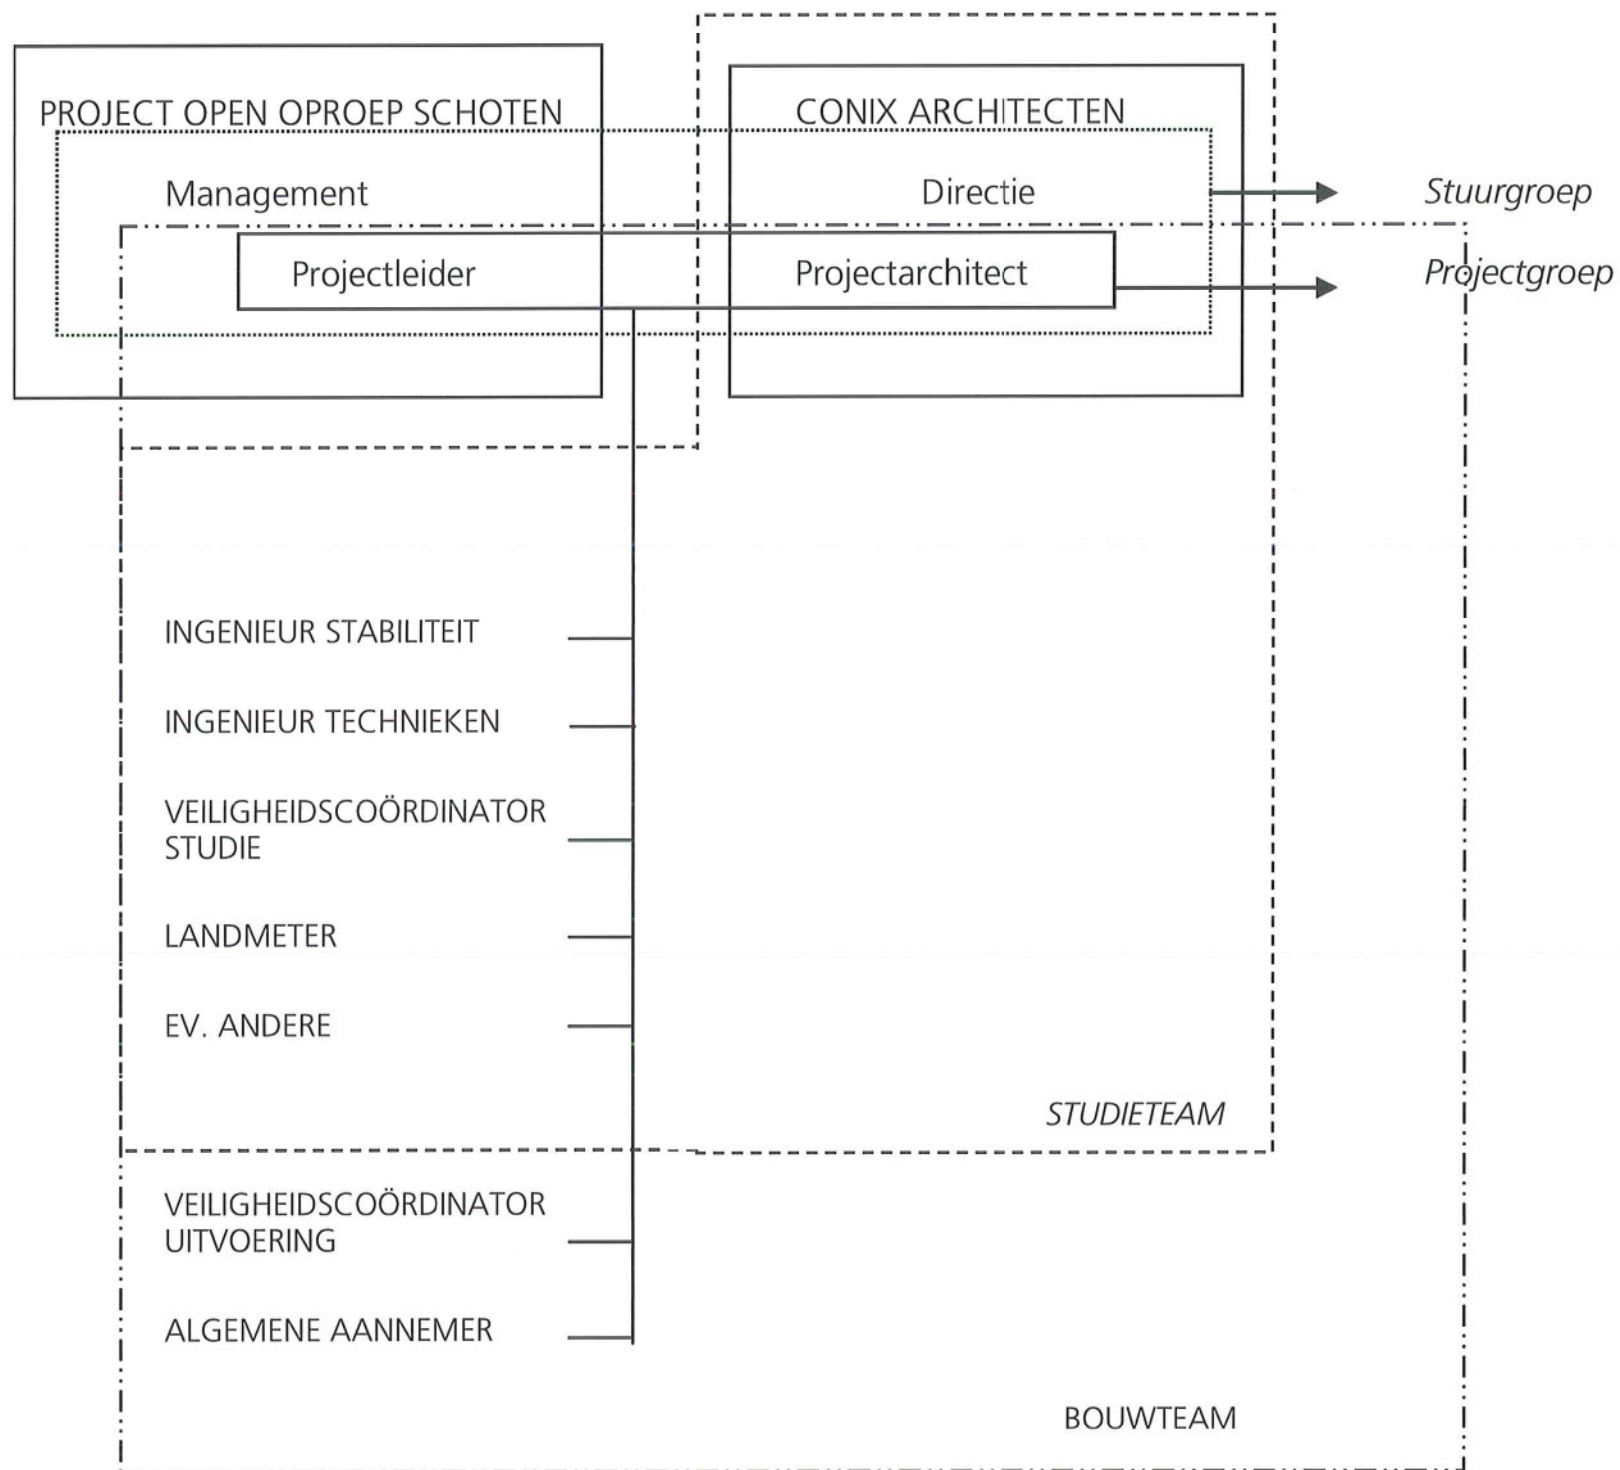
PROJECT OPEN OPROEP SCHOTEN

CONIX ARCHITECTEN

Management

Directie

Stuurgroep

Projectleider

Projectarchitect

Projectgroep

INGENIEUR STABILITEIT

INGENIEUR TECHNIEKEN

VEILIGHEIDSCOÖRDINATOR STUDIE

LANDMETER

EV. ANDERE

STUDIETEAM

VEILIGHEIDSCOÖRDINATOR UITVOERING

ALGEMENE AANNEMER

BOUWTEAM